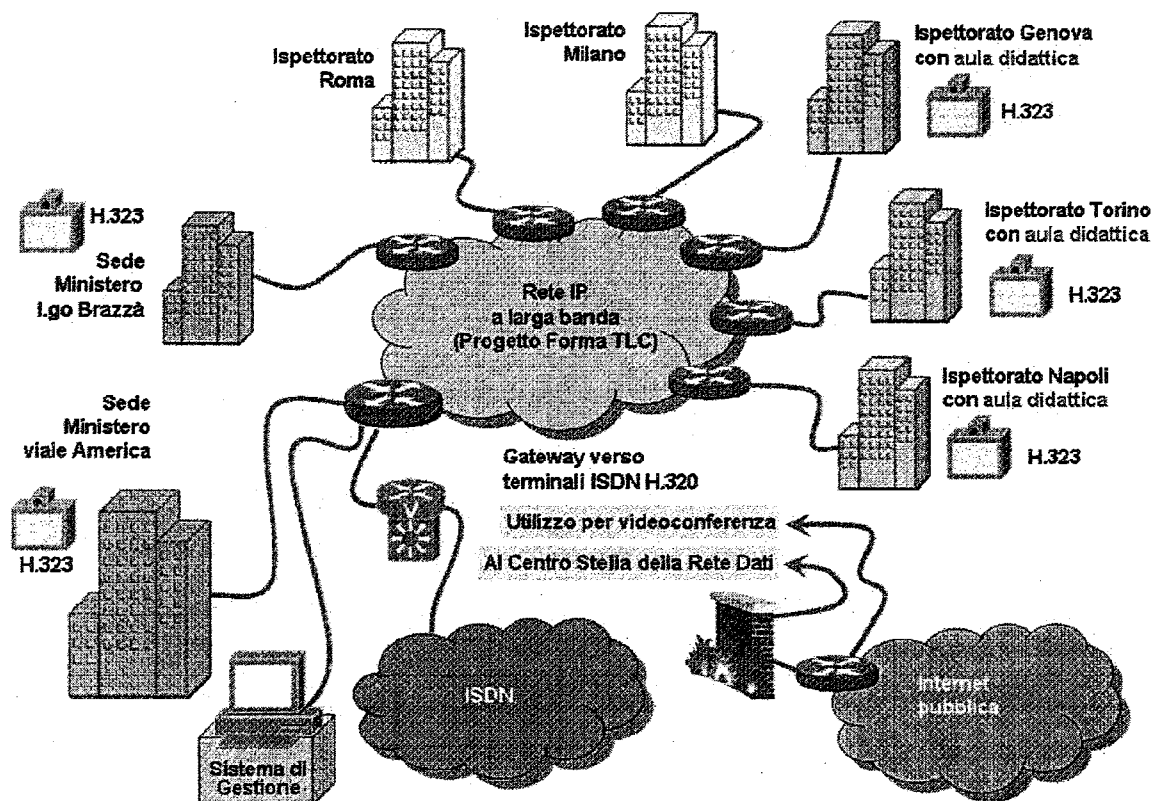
Ispettorato Roma

Ispettorato Milano

Ispettorato Genova con aula didattica

H.323

H.323

Sede Ministero l.go Brazzà

Ispettorato Torino con aula didattica

H.323

Rete IP a larga banda (Progetto Forma TLC)

Sede Ministero viale America

Ispettorato Napoli con aula didattica

H.323

Gateway verso terminali ISDN H.320

Utilizzo per videoconferenza

Al Centro Stella della Rete Dati

H.323

ISDN

Internet pubblica

Sistema di Gestione